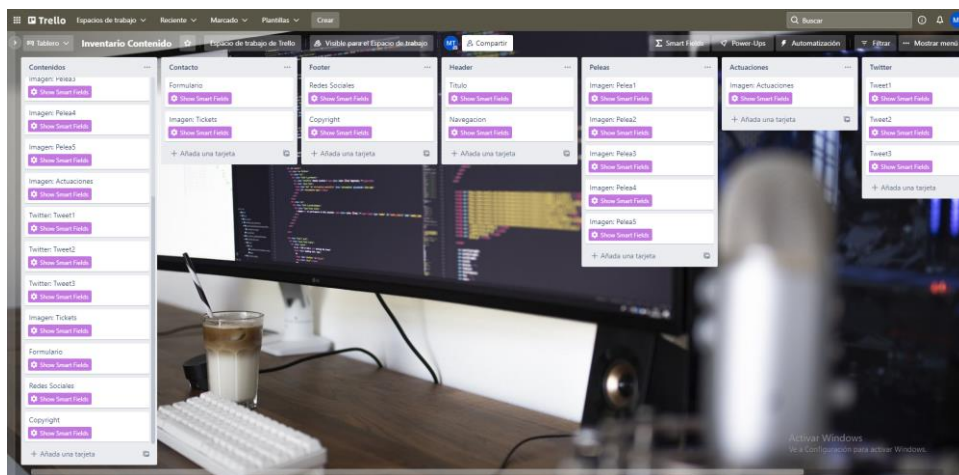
Trello Espacios de trabajo Reciente Marcado Plantillas Crear

Buscar

Tablero Inventario Contenido Espacio de trabajo de Trello Visible para el Espacio de trabajo MT Compartir

Smart Fields Power-Ups Automatización Filtrar Mostrar menú

Contenidos
Imagen: Pelea3
Show Smart Fields
Imagen: Pelea4
Show Smart Fields
Imagen: Pelea5
Show Smart Fields
Imagen: Actuaciones
Show Smart Fields
Twitter: Tweet1
Show Smart Fields
Twitter: Tweet2
Show Smart Fields
Twitter: Tweet3
Show Smart Fields
Imagen: Tickets
Show Smart Fields
Formulario
Show Smart Fields
Redes Sociales
Show Smart Fields
Copyright
Show Smart Fields
+ Añada una tarjeta

Contacto
Formulario
Show Smart Fields
Imagen: Tickets
Show Smart Fields
+ Añada una tarjeta

Footer
Redes Sociales
Show Smart Fields
Copyright
Show Smart Fields
+ Añada una tarjeta

Header
Titulo
Show Smart Fields
Navegacion
Show Smart Fields
+ Añada una tarjeta

Peleas
Imagen: Pelea1
Show Smart Fields
Imagen: Pelea2
Show Smart Fields
Imagen: Pelea3
Show Smart Fields
Imagen: Pelea4
Show Smart Fields
Imagen: Pelea5
Show Smart Fields
+ Añada una tarjeta

Actuaciones
Imagen: Actuaciones
Show Smart Fields
+ Añada una tarjeta

Twitter
Tweet1
Show Smart Fields
Tweet2
Show Smart Fields
Tweet3
Show Smart Fields
+ Añada una tarjeta

Activar Windows
Ve a Configuración para activar Windows.